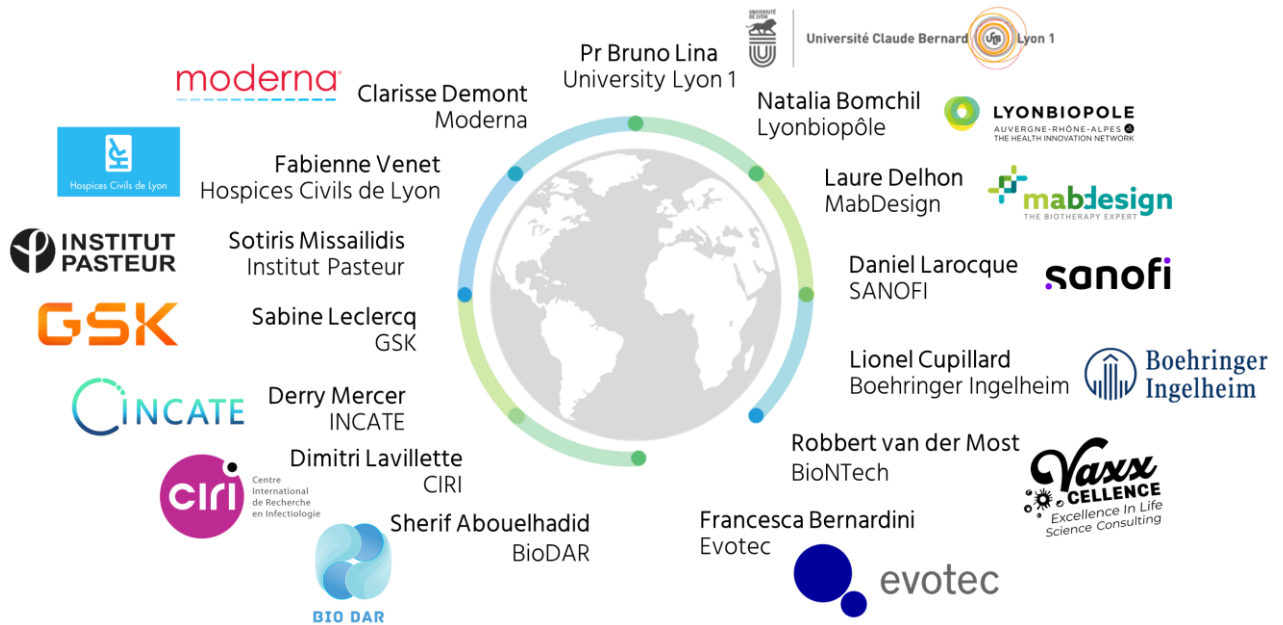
UNIVERSITÉ DE LYON
Université Claude Bernard Lyon 1

Pr Bruno Lina
University Lyon 1

moderna

Clarisse Demont
Moderna

Natalia Bomchil
Lyonbiopôle

LYONBIOPOLE
AUVERGNE-RHÔNE-ALPES
THE HEALTH INNOVATION NETWORK

Hospices Civils de Lyon

Fabienne Venet
Hospices Civils de Lyon

Laure Delhon
MabDesign

mabdesign
THE BIOTHERAPY EXPERT

INSTITUT PASTEUR

Sotiris Missailidis
Institut Pasteur

Daniel Larocque
SANOFI

sanofi

GSK

Sabine Leclercq
GSK

Lionel Cupillard
Boehringer Ingelheim

Boehringer Ingelheim

INCATE

Derry Mercer
INCATE

Robbert van der Most
BioNTech

ciri
Centre International de Recherche en Infectiologie

Dimitri Lavillette
CIRI

Vaxx CELLENCE
Excellence In Life Science Consulting

Sherif Abouelhadid
BioDAR

Francesca Bernardini
Evotec

BIO DAR

evotec